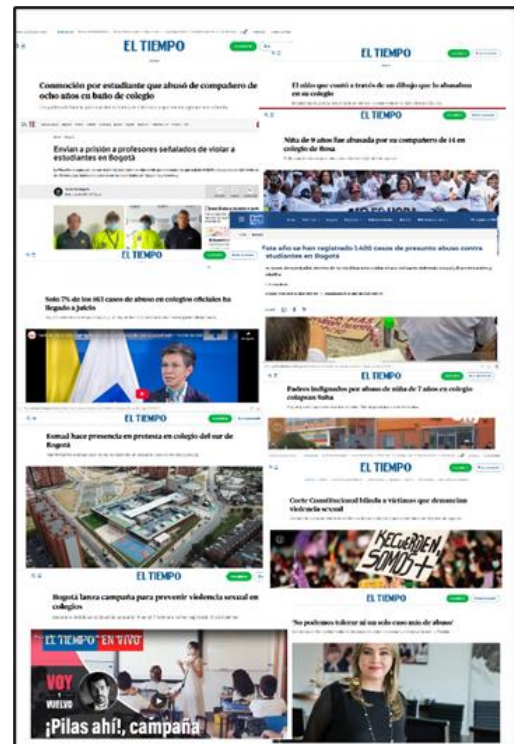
EL TIEMPO

EL TIEMPO

Conmoción por estudiante que abusó de compañero de ocho años en baño de colegio

El niño que contó a través de un dibujo que lo abusaban en su colegio

Envían a prisión a profesores señalados de violar a estudiantes en Bogotá

Niña de 9 años fue abusada por su compañero de 14 en colegio de Bosa

EL TIEMPO

Este año se han registrado 1.400 casos de presunto abuso contra estudiantes en Bogotá

Solo 7% de los 463 casos de abuso en colegios oficiales ha llegado a juicio

Padres indignados por abuso de niña de 7 años en colegio colapsan Suba

Esmad hace presencia en protesta en colegio del sur de Bogotá

EL TIEMPO

Corte Constitucional blinda a víctimas que denuncian violencia sexual

¡SECUERDEN SOMOS +

EL TIEMPO

Bogotá lanza campaña para prevenir violencia sexual en colegios

EL TIEMPO

'No podemos tolerar ni un solo caso más de abuso'

EL TIEMPO EN VIVO

VOY Y VUELVO

¡Pilas ahí!, campaña